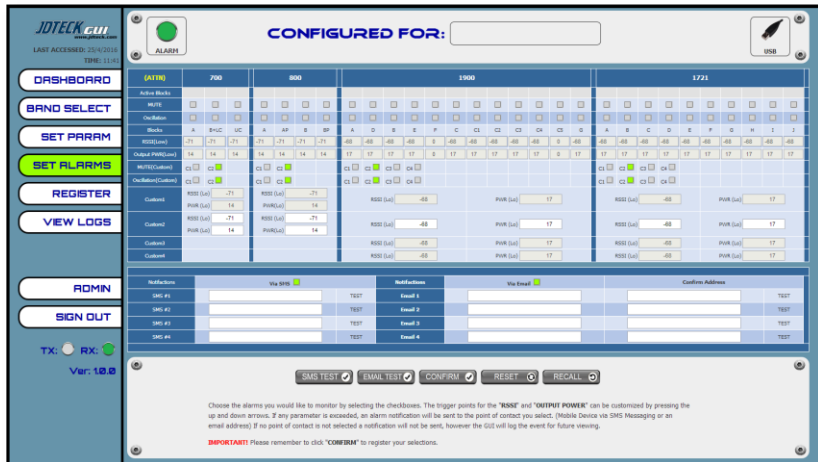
JDTECK GUI
www.jdteck.com
LAST ACCESSED: 25/4/2016
TIME: 11:41

DASHBOARD
BAND SELECT
SET PARAM
SET ALARMS
REGISTER
VIEW LOGS

ADMIN
SIGN OUT

TX: RX:
Ver: 1.0.0

ALARM
CONFIGURED FOR:
USB

| (ATTR) | 700 | | | 800 | | | | 1900 | | | | | | | | | | 1721 | | | | | | | | | |
|---|---|---|---|---|---|---|---|---|---|---|---|---|---|---|---|---|---|---|---|---|---|---|---|---|---|---|---|
| Active Blocks | | | | | | | | | | | | | | | | | | | | | | | | | | | |
| MUTE | | | | | | | | | | | | | | | | | | | | | | | | | | | |
| Oscillation | | | | | | | | | | | | | | | | | | | | | | | | | | | |
| Blocks | A | B+LC | UC | A | AP | B | BP | A | D | B | E | F | C | C1 | C2 | C3 | C4 | C5 | G | A | B | C | D | E | F | G | H | I | J |
| RSSI(Low) | -71 | -71 | -71 | -71 | -71 | -71 | -71 | -88 | -88 | -88 | -88 | 0 | -88 | -88 | -88 | -88 | -88 | 0 | -88 | -88 | -88 | -88 | -88 | -88 | -88 | -88 | -88 | -88 | -88 |
| Output PWR(Low) | 14 | 14 | 14 | 14 | 14 | 14 | 14 | 17 | 17 | 17 | 17 | 0 | 17 | 17 | 17 | 17 | 17 | 0 | 17 | 17 | 17 | 17 | 17 | 17 | 17 | 17 | 17 | 17 | 17 |
| MUTE(Custom) | C1 C2 | | | C1 C2 | | | | C1 C2 C3 C4 | | | | | | | | | | C1 C2 C3 C4 | | | | | | | | | |
| Oscillation(Custom) | C1 C2 | | | C1 C2 | | | | C1 C2 C3 C4 | | | | | | | | | | C1 C2 C3 C4 | | | | | | | | | |
| Custom1 | RSSI (Lo) -71 PWR (Lo) 14 | | | RSSI (Lo) -71 PWR (Lo) 14 | | | | RSSI (Lo) -88 PWR (Lo) 17 | | | | | | | | | | RSSI (Lo) -88 PWR (Lo) 17 | | | | | | | | | |
| Custom2 | RSSI (Lo) -71 PWR (Lo) 14 | | | RSSI (Lo) -71 PWR (Lo) 14 | | | | RSSI (Lo) -88 PWR (Lo) 17 | | | | | | | | | | RSSI (Lo) -88 PWR (Lo) 17 | | | | | | | | | |
| Custom3 | | | | | | | | RSSI (Lo) -88 PWR (Lo) 17 | | | | | | | | | | RSSI (Lo) -88 PWR (Lo) 17 | | | | | | | | | |
| Custom4 | | | | | | | | RSSI (Lo) -88 PWR (Lo) 17 | | | | | | | | | | RSSI (Lo) -88 PWR (Lo) 17 | | | | | | | | | |

| Notifications | Via SMS | | Notifications | Via Email | Confirm Address | |
|---|---|---|---|---|---|---|
| SMS #1 | | TEST | Email 1 | | | TEST |
| SMS #2 | | TEST | Email 2 | | | TEST |
| SMS #3 | | TEST | Email 3 | | | TEST |
| SMS #4 | | TEST | Email 4 | | | TEST |

SMS TEST EMAIL TEST CONFIRM RESET RECALL

Choose the alarms you would like to monitor by selecting the checkboxes. The trigger points for the "RSSI" and "OUTPUT POWER" can be customized by pressing the up and down arrows. If any parameter is exceeded, an alarm notification will be sent to the point of contact you select. (Mobile Device via SMS Messaging or an email address) If no point of contact is not selected a notification will not be sent, however the GUI will log the event for future viewing.

IMPORTANT! Please remember to click "CONFIRM" to register your selections.